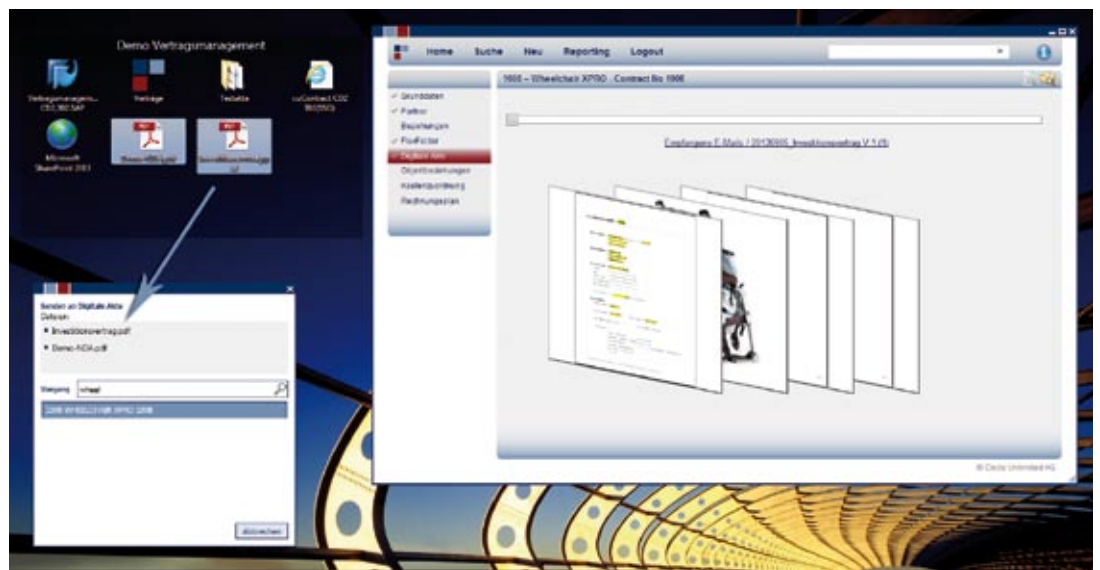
Demo Vertragsmanagement

Vertragsmanagem... CSC360 SAP

Verträge

Testakte

cuContract CD2 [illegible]

Microsoft SharePoint 2013

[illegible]

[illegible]

Home Suche Neu Reporting Logout

1000 – Wheelchair XPRO . Contract No 1000

✓ Grunddaten
✓ Partner
Beziehungen
✓ Positionen
Digitale Akte
Objektzuordnungen
Kostenzuordnung
Rechnungsplan

Empfangene E-Mails / 20130905_Investitionsvertrag V 1 (9)

© Ceyoniq Unlimited AG

Senden an Digitale Akte
Dateien:
• Investitionsvertrag.pdf
• Demo-NDA.pdf

Vorgang: Wheel

1000 WHEELCHAIR XPRO 1000

Abbrechen